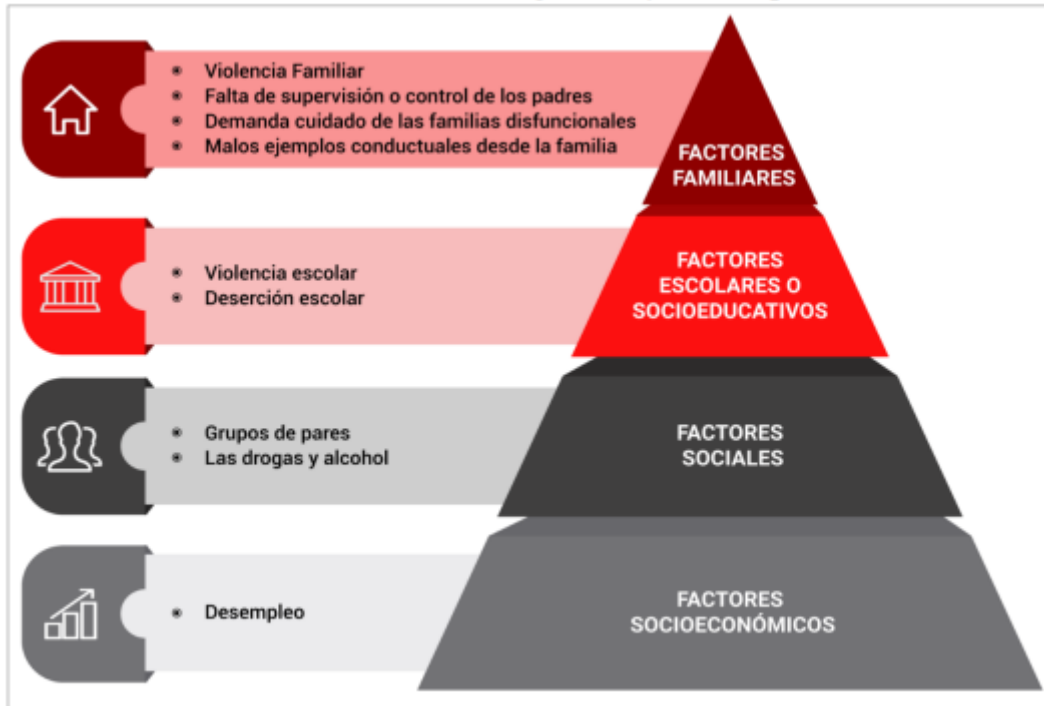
- Violencia Familiar
- Falta de supervisión o control de los padres
- Demanda cuidado de las familias disfuncionales
- Malos ejemplos conductuales desde la familia

FACTORES FAMILIARES

- Violencia escolar
- Deserción escolar

FACTORES ESCOLARES O SOCIOEDUCATIVOS

- Grupos de pares
- Las drogas y alcohol

FACTORES SOCIALES

- Desempleo

FACTORES SOCIOECONÓMICOS